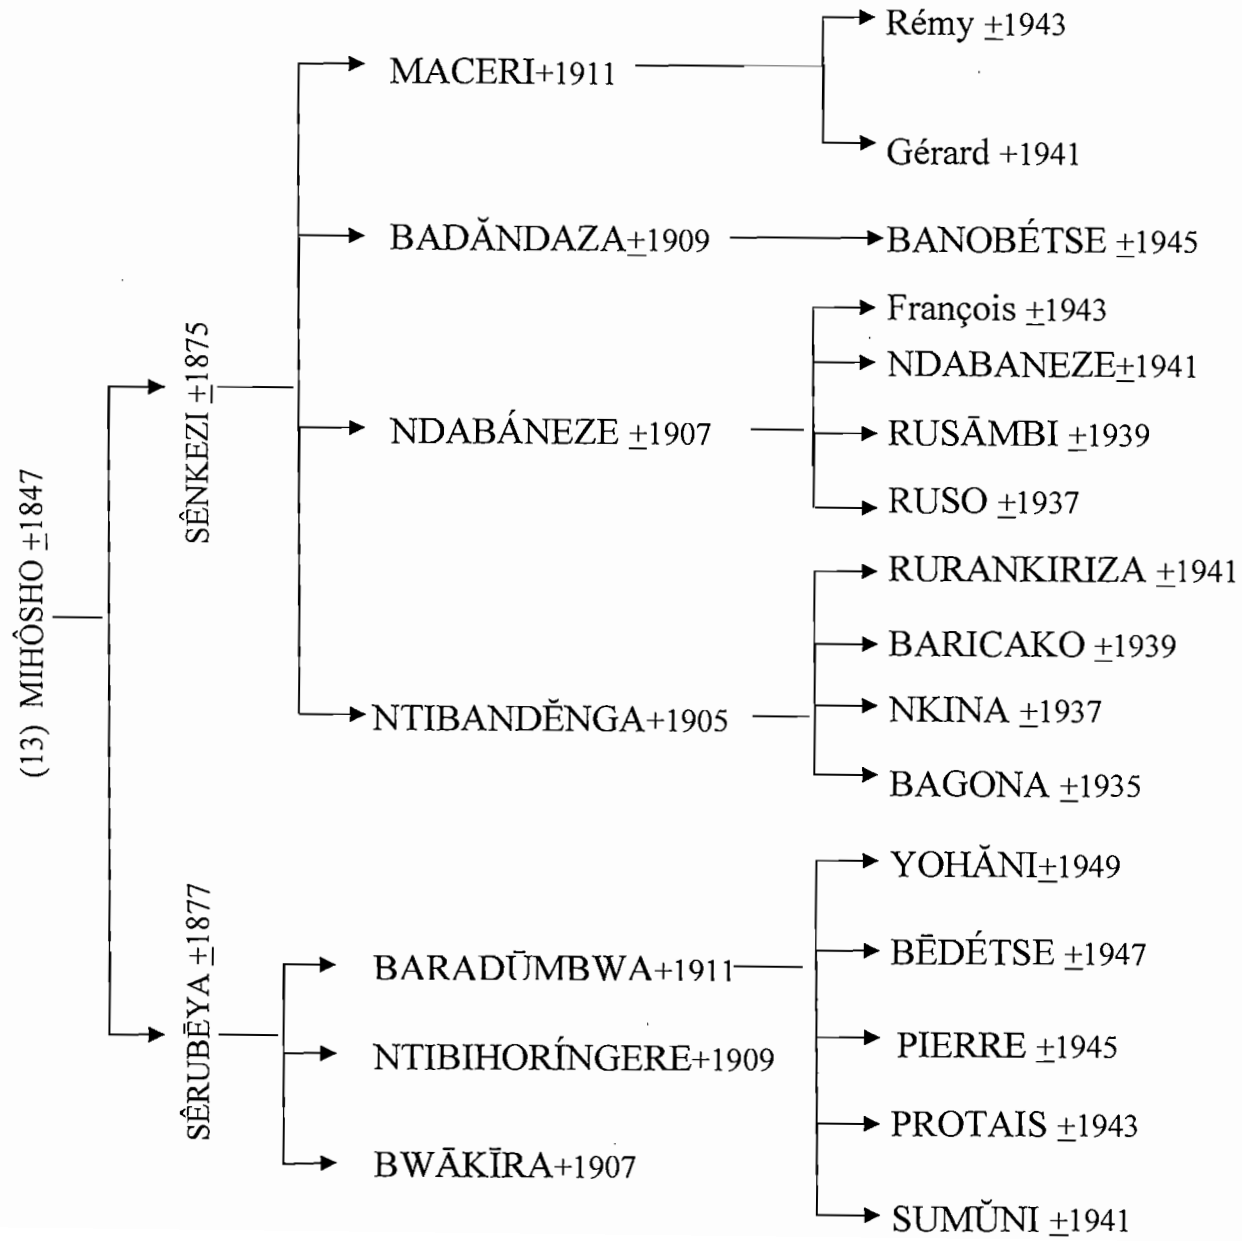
(13) MIHÔSHO $\pm$1847

SÊNKEZI $\pm$1875

MACERI+1911

Rémy $\pm$1943

Gérard +1941

BADĂNDAZA$\pm$1909

BANOBÉTSE $\pm$1945

NDABÁNEZE $\pm$1907

François $\pm$1943

NDABANEZE$\pm$1941

RUSĀMBI $\pm$1939

RUSO $\pm$1937

NTIBANDĔNGA+1905

RURANKIRIZA $\pm$1941

BARICAKO $\pm$1939

NKINA $\pm$1937

BAGONA $\pm$1935

SÊRUBĒYA $\pm$1877

BARADŪMBWA+1911

YOHĂNI$\pm$1949

BĒDÉTSE $\pm$1947

PIERRE $\pm$1945

PROTAIS $\pm$1943

SUMŬNI $\pm$1941

NTIBIHORÍNGERE+1909

BWĀKĪRA+1907